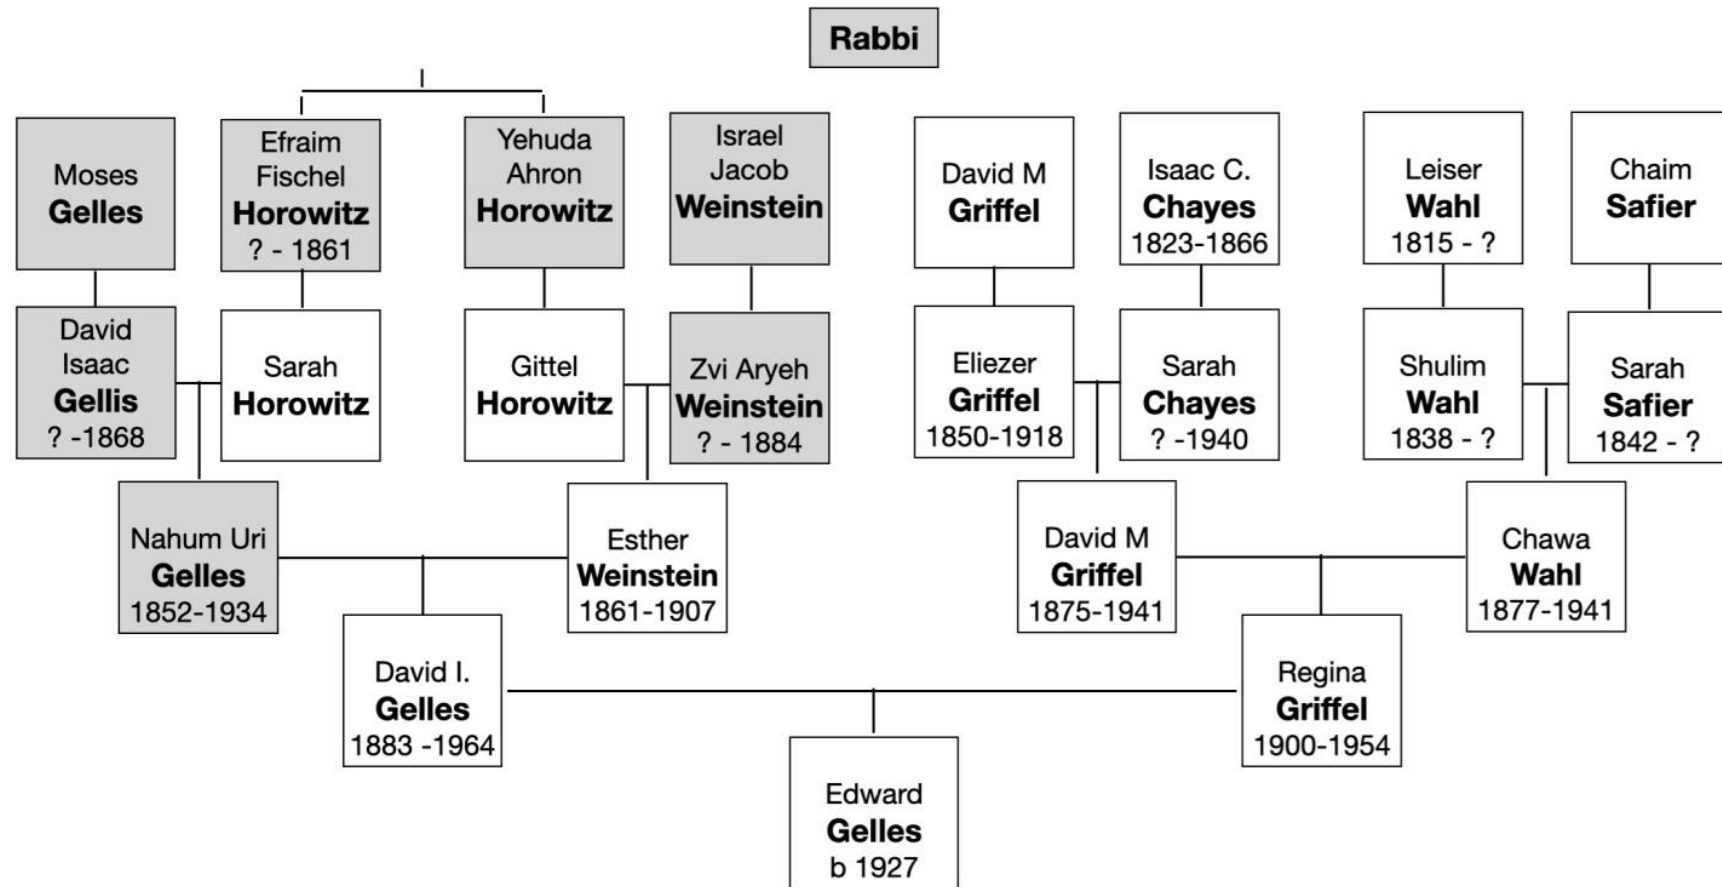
Rabbi

Moses Gelles

Efraim Fischel Horowitz ? - 1861

Yehuda Ahron Horowitz

Israel Jacob Weinstein

David M Griffel

Isaac C. Chayes 1823-1866

Leiser Wahl 1815 - ?

Chaim Safier

David Isaac Gellis ? -1868

Sarah Horowitz

Gittel Horowitz

Zvi Aryeh Weinstein ? - 1884

Eliezer Griffel 1850-1918

Sarah Chayes ? -1940

Shulim Wahl 1838 - ?

Sarah Safier 1842 - ?

Nahum Uri Gelles 1852-1934

Esther Weinstein 1861-1907

David M Griffel 1875-1941

Chawa Wahl 1877-1941

David I. Gelles 1883 -1964

Regina Griffel 1900-1954

Edward Gelles b 1927